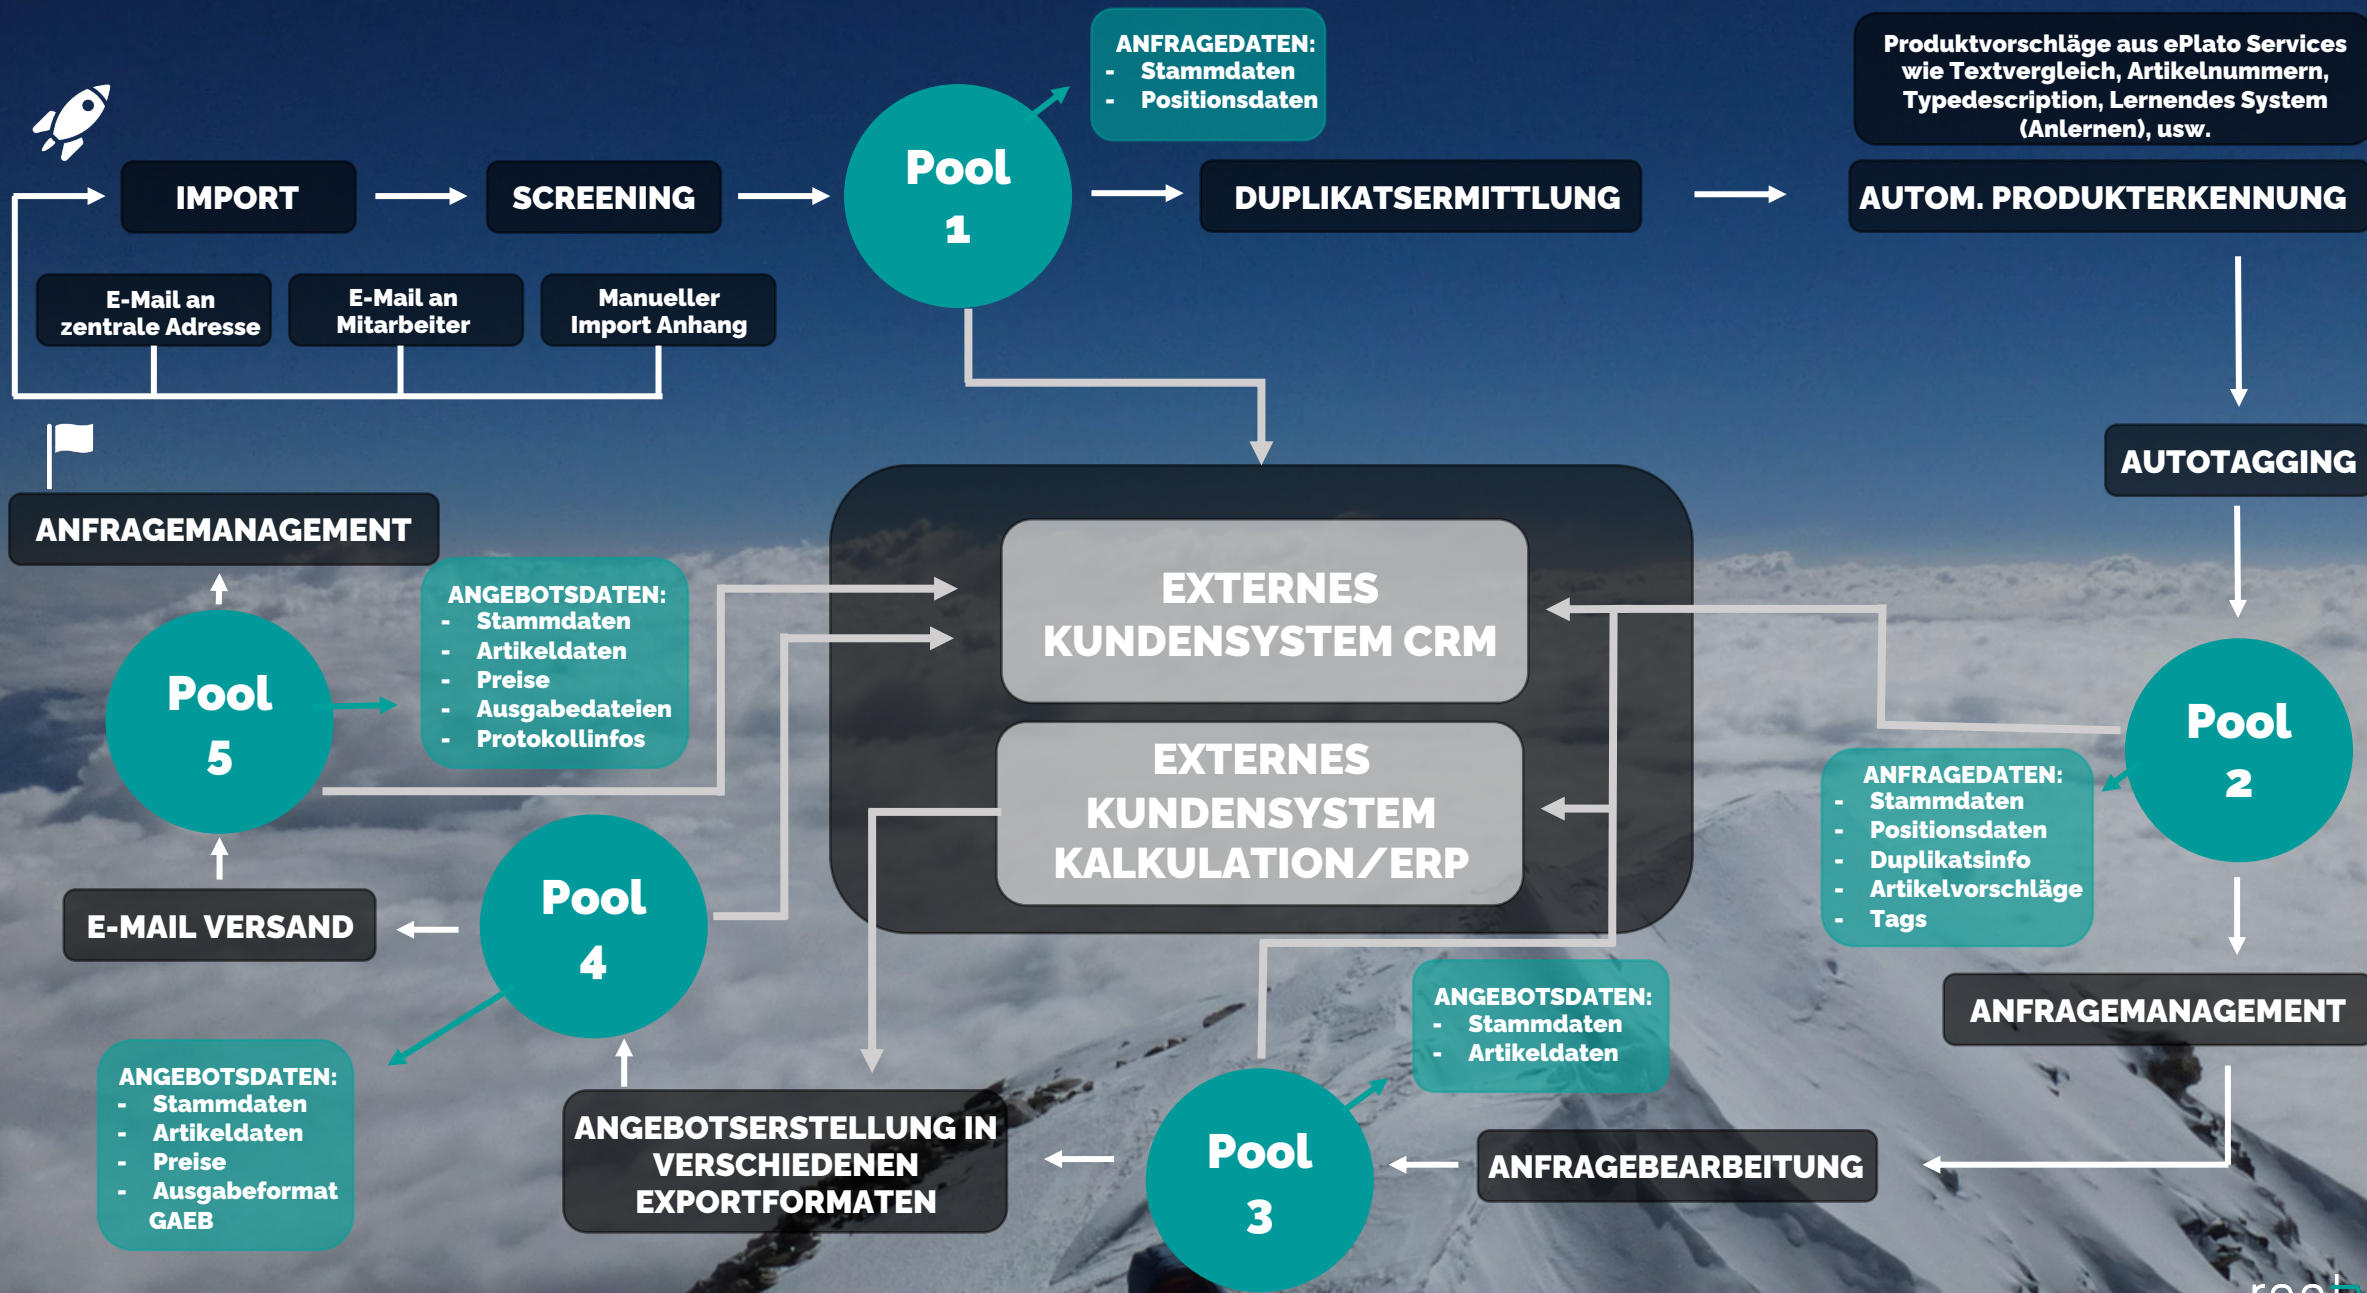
IMPORT

SCREENING

Pool 1

ANFRAGEDATEN:
- Stammdaten
- Positionsdaten

DUPLIKATSERMITTLUNG

Produktvorschläge aus ePlato Services wie Textvergleich, Artikelnummern, Typedescription, Lernendes System (Anlernen), usw.

AUTOM. PRODUKTERKENNUNG

E-Mail an zentrale Adresse

E-Mail an Mitarbeiter

Manueller Import Anhang

AUTOTAGGING

ANFRAGEMANAGEMENT

ANGEBOTSDATEN:
- Stammdaten
- Artikeldaten
- Preise
- Ausgabedateien
- Protokollinfos

Pool 5

EXTERNES KUNDENSYSTEM CRM

EXTERNES KUNDENSYSTEM KALKULATION/ERP

Pool 2

ANFRAGEDATEN:
- Stammdaten
- Positionsdaten
- Duplikatsinfo
- Artikelvorschläge
- Tags

E-MAIL VERSAND

Pool 4

ANFRAGEMANAGEMENT

ANGEBOTSDATEN:
- Stammdaten
- Artikeldaten

ANGEBOTSDATEN:
- Stammdaten
- Artikeldaten
- Preise
- Ausgabeformat GAEB

ANGEBOTSERSTELLUNG IN VERSCHIEDENEN EXPORTFORMATEN

Pool 3

ANFRAGEBEARBEITUNG